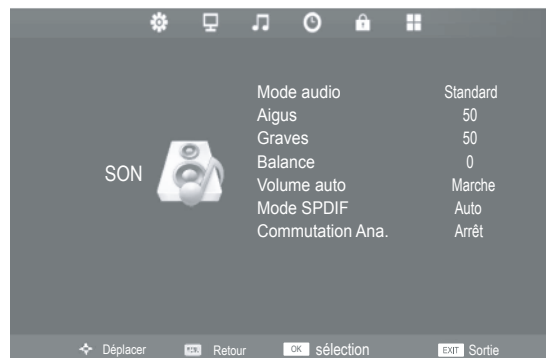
SON

| | |
|---|---|
| Mode audio | Standard |
| Aigus | 50 |
| Graves | 50 |
| Balance | 0 |
| Volume auto | Marche |
| Mode SPDIF | Auto |
| Commutation Ana. | Arrêt |

Déplacer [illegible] Retour OK sélection EXIT Sortie